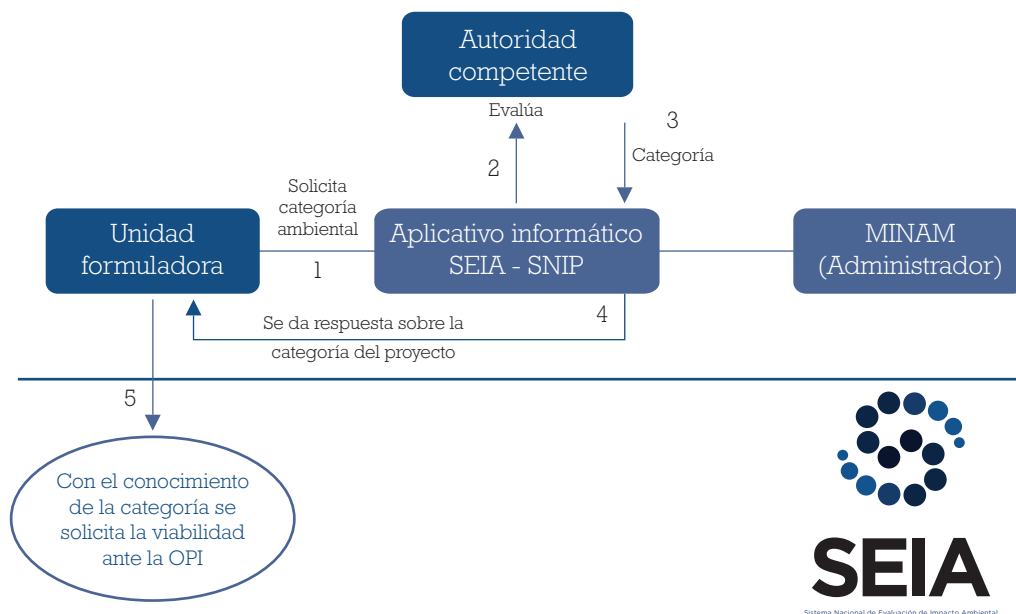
Autoridad competente

Evalúa

2

3

Categoría

Solicita categoría ambiental

1

Unidad formuladora

Aplicativo informático SEIA - SNIP

MINAM (Administrador)

4

Se da respuesta sobre la categoría del proyecto

5

Con el conocimiento de la categoría se solicita la viabilidad ante la OPI

SEIA

Sistema Nacional de Evaluación de Impacto Ambiental